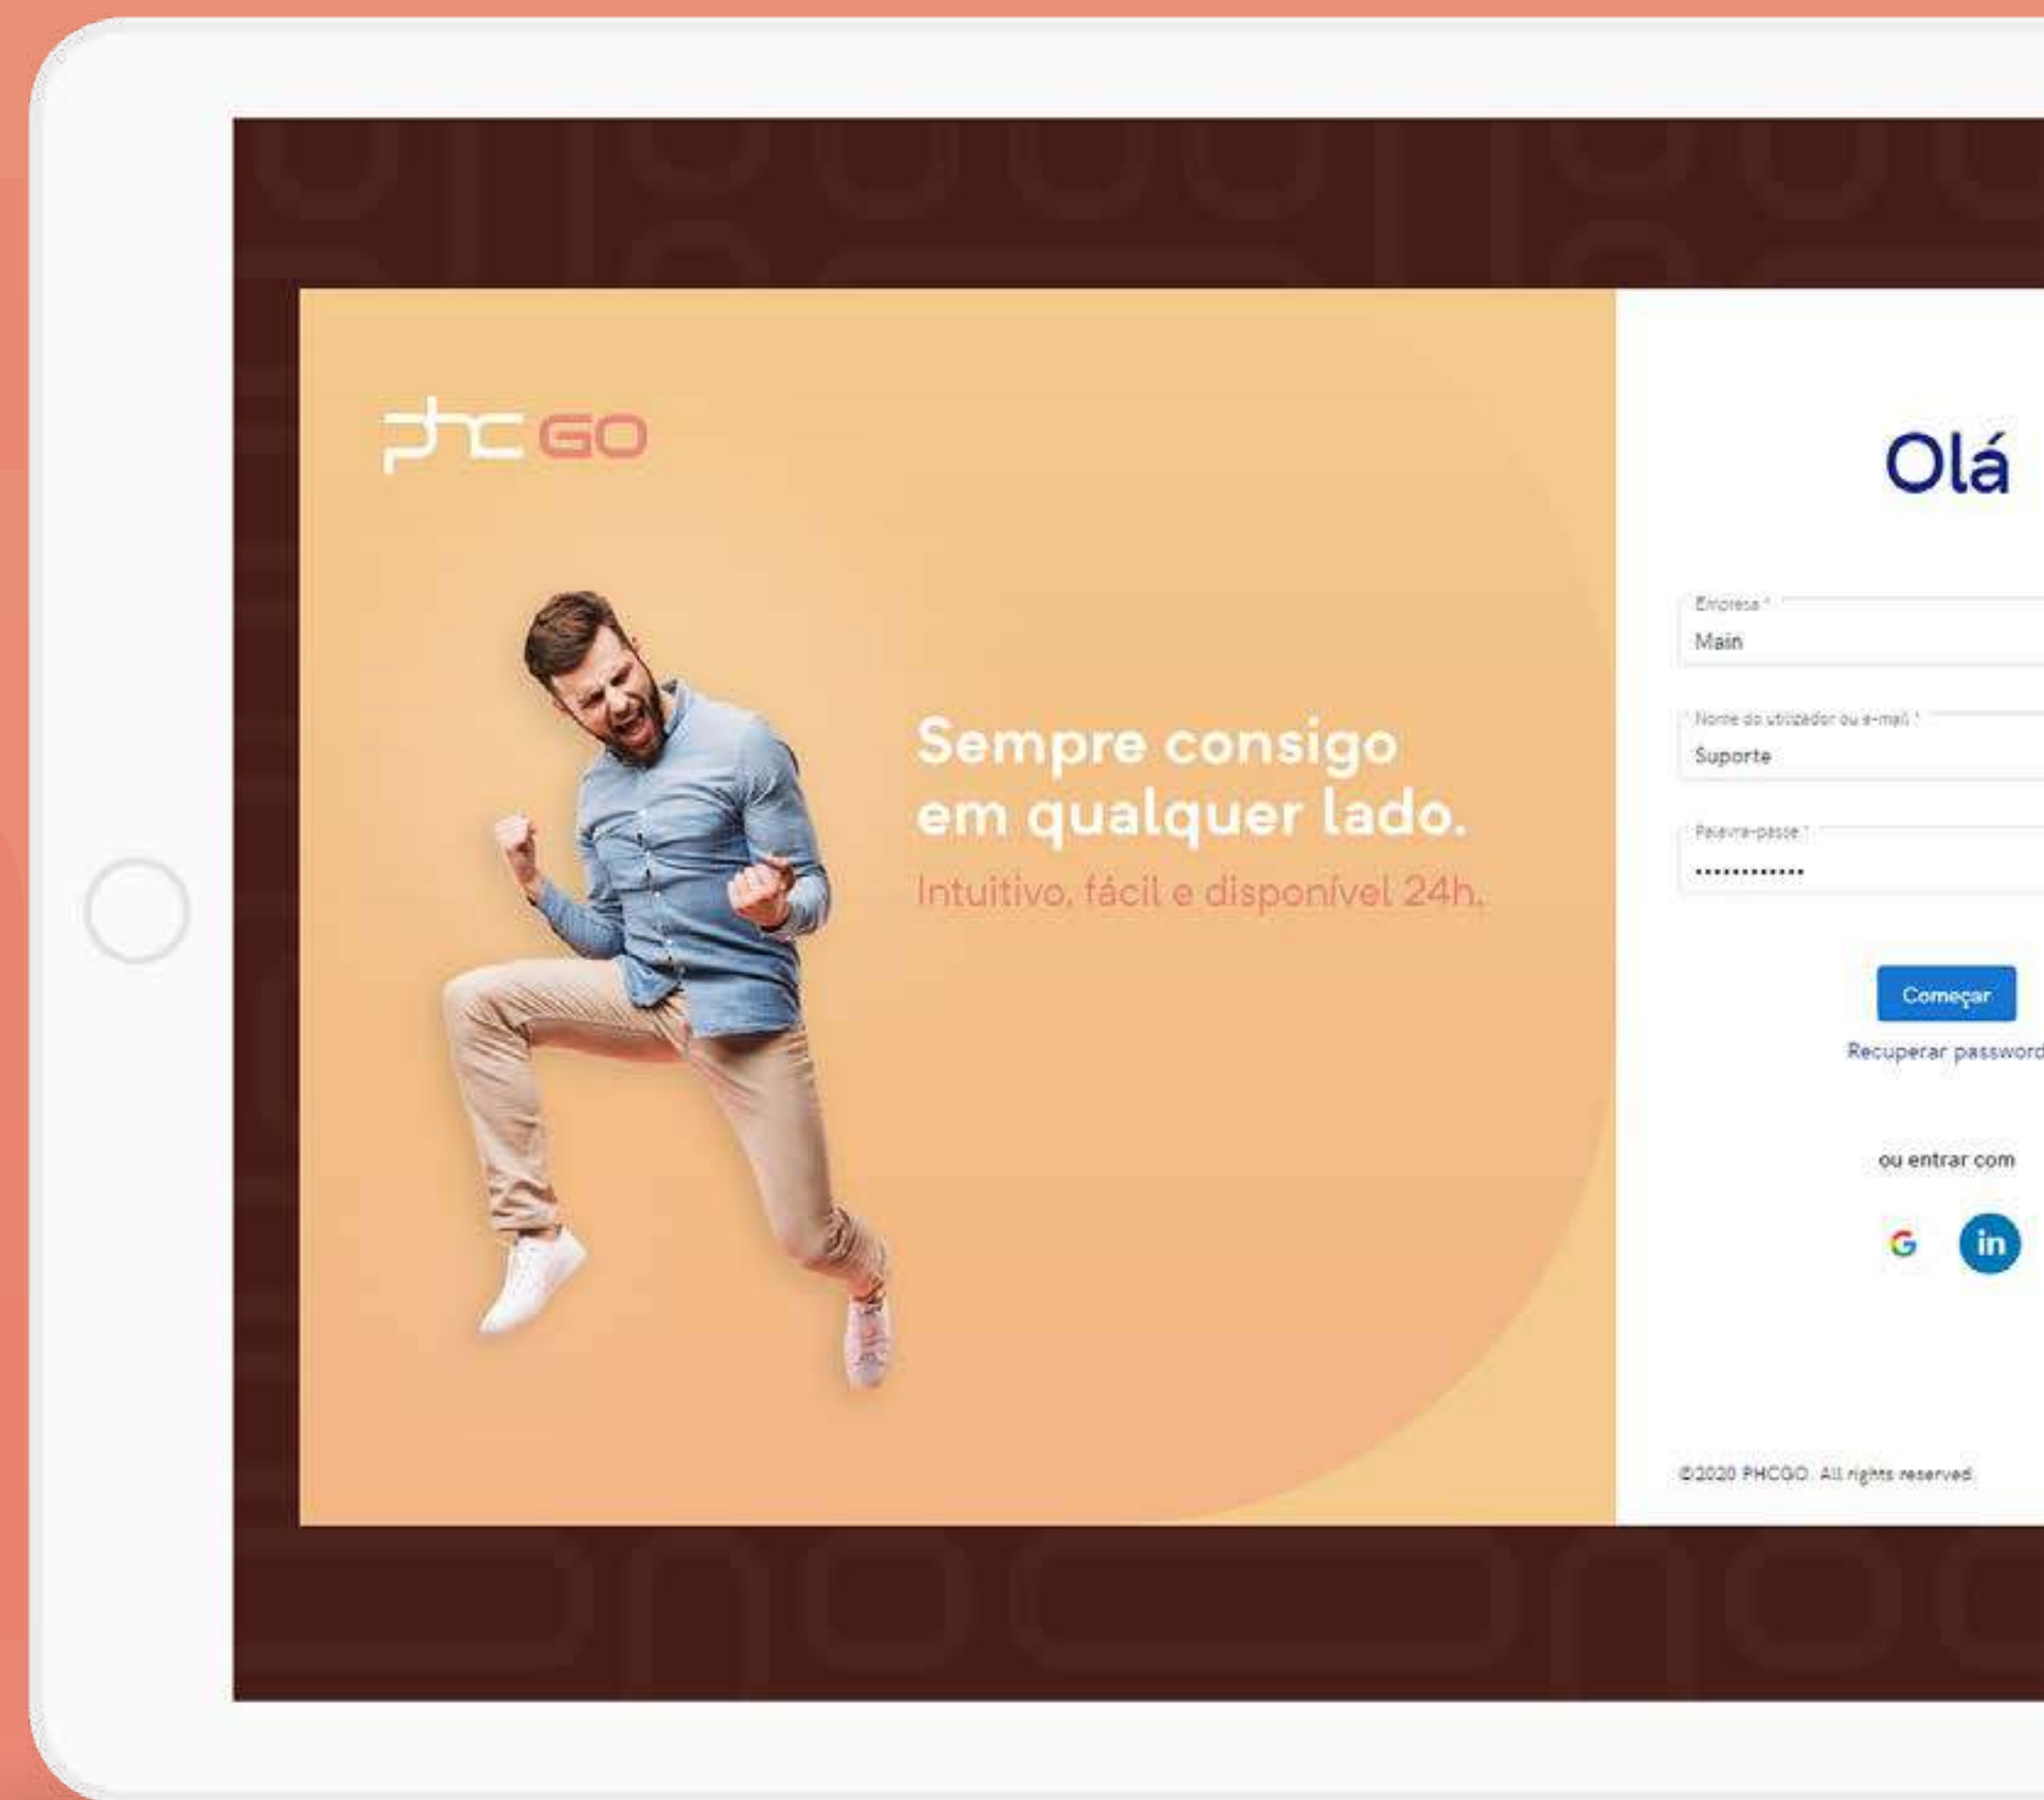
phc GO

Sempre consigo em qualquer lado.

Intuitivo, fácil e disponível 24h.

Olá

Empresa *
Main

Nome do utilizador ou e-mail *
Suporte

Palavra-passe *
·············

Começar

Recuperar passwor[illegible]

ou entrar com

G in

©2020 PHCGO. All rights reserved.